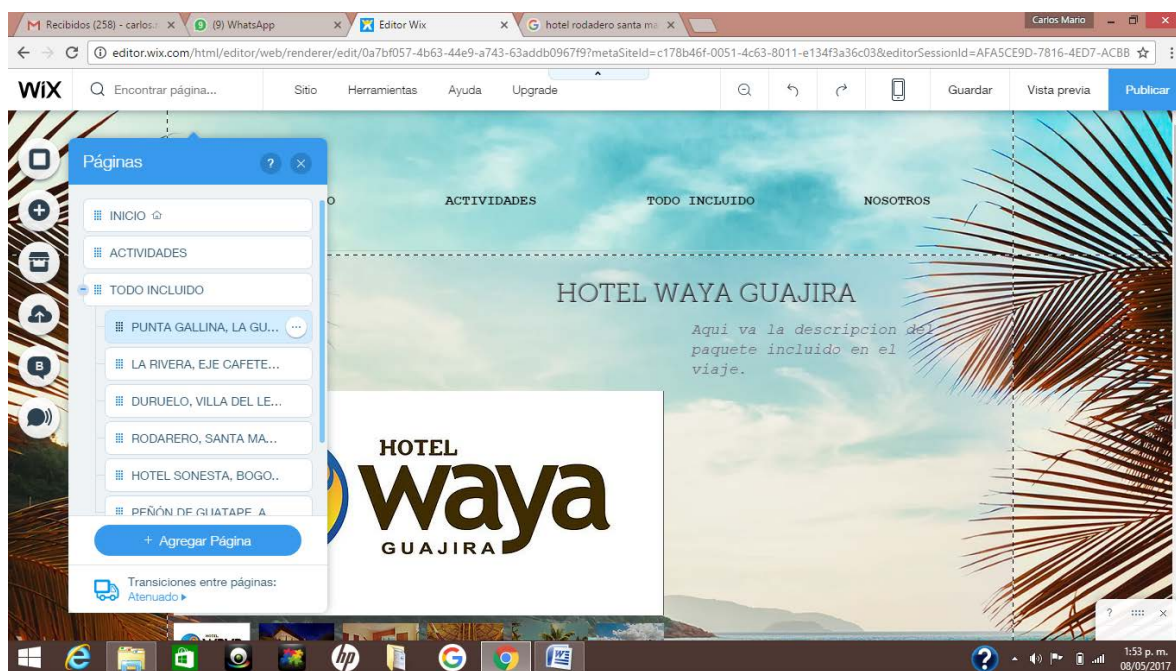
Recibidos (258) - carlos.
(9) WhatsApp
Editor Wix
hotel rodadero santa ma
Carlos Mario

editor.wix.com/html/editor/web/renderer/edit/0a7bf057-4b63-44e9-a743-63addb0967f9?metaSiteId=c178b46f-0051-4c63-8011-e134f3a36c03&editorSessionId=AFA5CE9D-7816-4ED7-ACBB

WiX
Encontrar página...
Sitio
Herramientas
Ayuda
Upgrade
Guardar
Vista previa
Publicar

Páginas
INICIO
ACTIVIDADES
TODO INCLUIDO
PUNTA GALLINA, LA GU...
LA RIVERA, EJE CAFETE...
DURUELO, VILLA DEL LE...
RODARERO, SANTA MA...
HOTEL SONESTA, BOGO..
PEÑÓN DE GUATAPE, A
+ Agregar Página
Transiciones entre páginas:
Atenuado ▸

O
ACTIVIDADES
TODO INCLUIDO
NOSOTROS

HOTEL WAYA GUAJIRA
Aqui va la descripcion del paquete incluido en el viaje.

HOTEL
waya
GUAJIRA

1:53 p. m.
08/05/2017